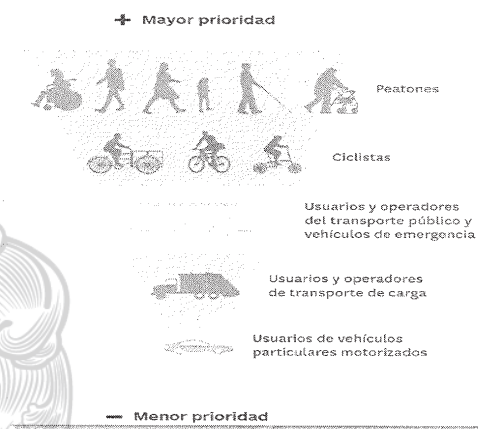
+ Mayor prioridad

Peatones

Ciclistas

Usuarios y operadores del transporte público y vehículos de emergencia

Usuarios y operadores de transporte de carga

Usuarios de vehículos particulares motorizados

— Menor prioridad